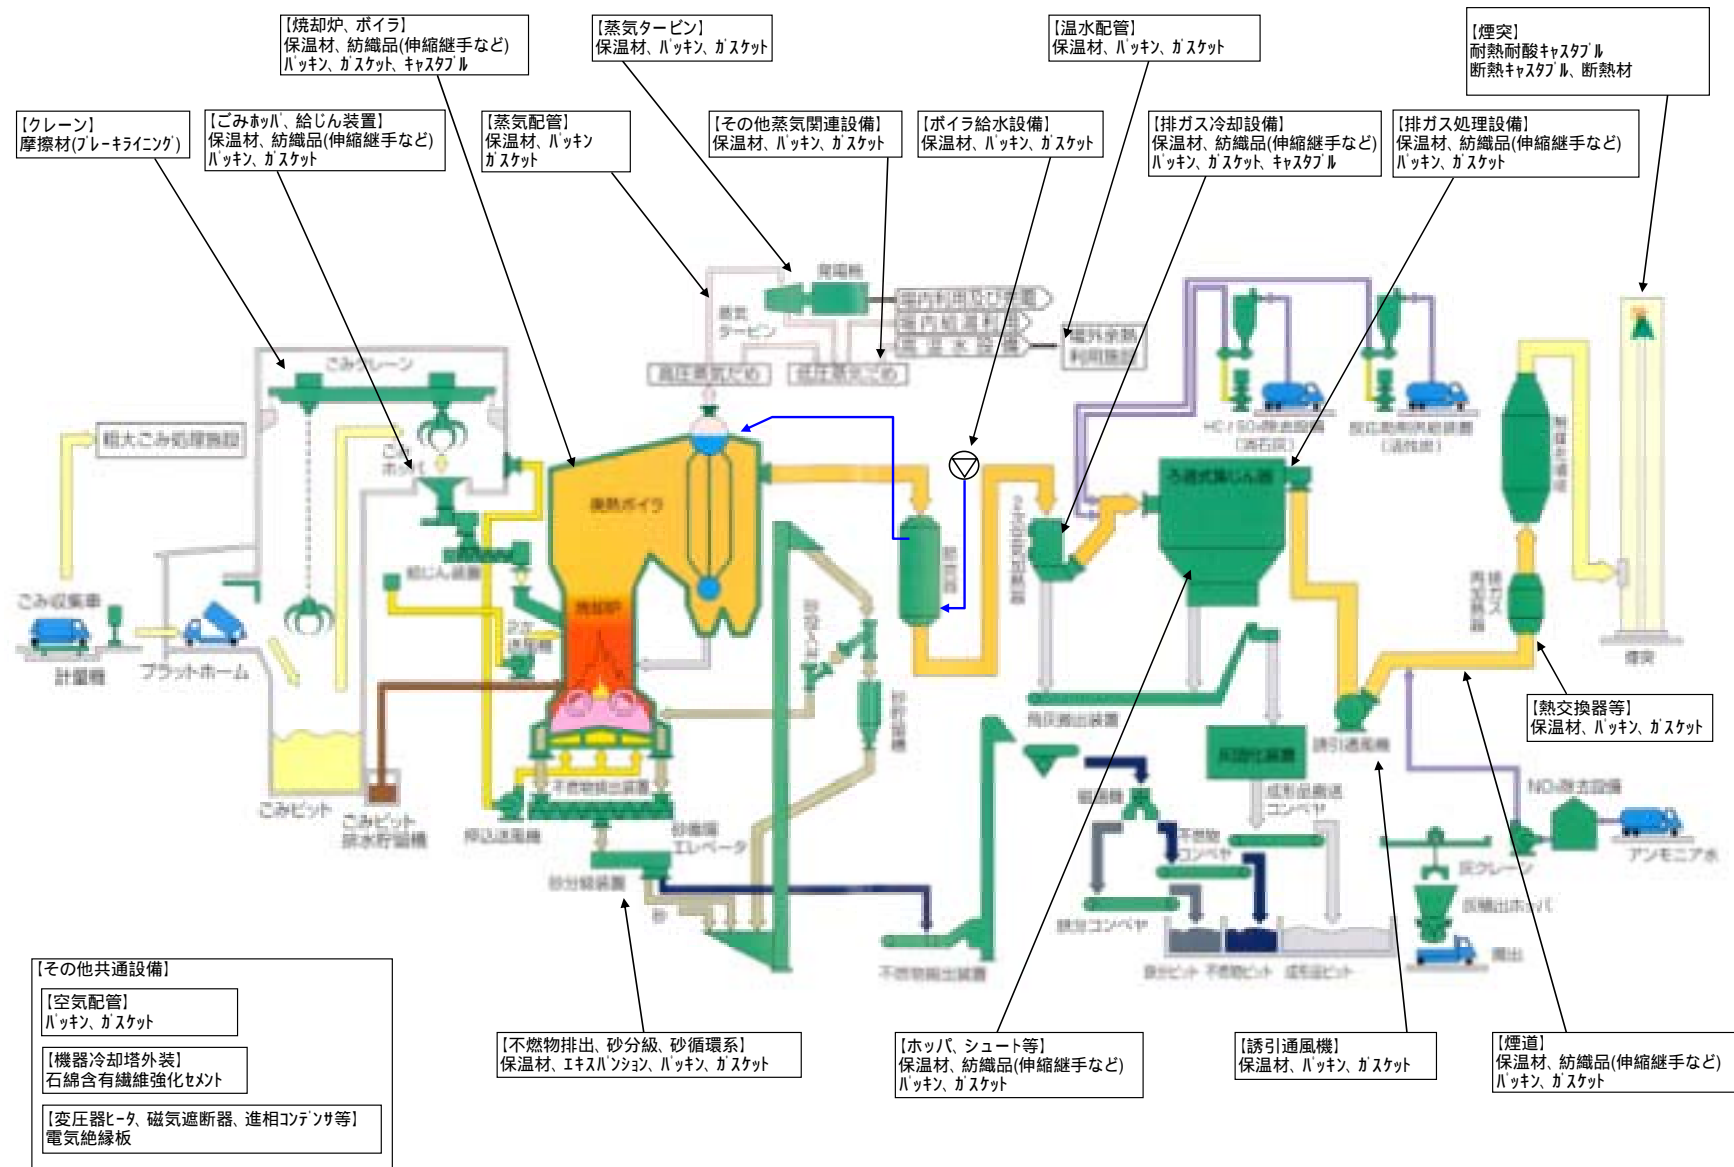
【焼却炉、ボイラ】
保温材、紡織品(伸縮継手など)
ﾊﾟｯｷﾝ、ｶﾞｽｹｯﾄ、ｷｬｽﾀﾌﾞﾙ

【蒸気タービン】
保温材、ﾊﾟｯｷﾝ、ｶﾞｽｹｯﾄ

【温水配管】
保温材、ﾊﾟｯｷﾝ、ｶﾞｽｹｯﾄ

【煙突】
耐熱耐酸ｷｬｽﾀﾌﾞﾙ
断熱ｷｬｽﾀﾌﾞﾙ、断熱材

【クレーン】
摩擦材(ﾌﾞﾚｰｷﾗｲﾆﾝｸﾞ)

【ごみﾎｯﾊﾟ、給じん装置】
保温材、紡織品(伸縮継手など)
ﾊﾟｯｷﾝ、ｶﾞｽｹｯﾄ

【蒸気配管】
保温材、ﾊﾟｯｷﾝ
ｶﾞｽｹｯﾄ

【その他蒸気関連設備】
保温材、ﾊﾟｯｷﾝ、ｶﾞｽｹｯﾄ

【ボイラ給水設備】
保温材、ﾊﾟｯｷﾝ、ｶﾞｽｹｯﾄ

【排ガス冷却設備】
保温材、紡織品(伸縮継手など)
ﾊﾟｯｷﾝ、ｶﾞｽｹｯﾄ、ｷｬｽﾀﾌﾞﾙ

【排ガス処理設備】
保温材、紡織品(伸縮継手など)
ﾊﾟｯｷﾝ、ｶﾞｽｹｯﾄ

発電機
蒸気タービン
場内利用及び売電
場内給湯利用
復水設備
場外余熱利用施設
高圧蒸気だめ
低圧蒸気だめ
ごみクレーン
粗大ごみ処理施設
ごみホッパ
廃熱ボイラ
給じん装置
ごみ収集車
計量機
プラットホーム
焼却炉
灰出装置
ごみピット
ごみピット排水貯留機
押込送風機
不燃物排出装置
砂循環エレベータ
砂分級装置
砂
砂投入口
砂貯留槽
減温塔
ろ過式集じん器
HCl/SOx除去設備
脱硫剤
飛灰搬出装置
飛灰処理装置
成形品搬送コンベヤ
不燃物コンベヤ
磁選機
鉄分コンベヤ
鉄分ピット
不燃物ピット
成形品ピット
灰クレーン
灰搬出ホッパ
搬出
誘引通風機
排ガス再加熱器
触媒反応塔
NOx除去設備
アンモニア水
煙突
不燃物排出装置

【熱交換器等】
保温材、ﾊﾟｯｷﾝ、ｶﾞｽｹｯﾄ

【その他共通設備】
【空気配管】
ﾊﾟｯｷﾝ、ｶﾞｽｹｯﾄ
【機器冷却塔外装】
石綿含有繊維強化ｾﾒﾝﾄ
【変圧器ﾋｰﾀ、磁気遮断器、進相ｺﾝﾃﾞﾝｻ等】
電気絶縁板

【不燃物排出、砂分級、砂循環系】
保温材、ｴｷｽﾊﾟﾝｼｮﾝ、ﾊﾟｯｷﾝ、ｶﾞｽｹｯﾄ

【ホッパ、シュート等】
保温材、紡織品(伸縮継手など)
ﾊﾟｯｷﾝ、ｶﾞｽｹｯﾄ

【誘引通風機】
保温材、ﾊﾟｯｷﾝ、ｶﾞｽｹｯﾄ

【煙道】
保温材、紡織品(伸縮継手など)
ﾊﾟｯｷﾝ、ｶﾞｽｹｯﾄ